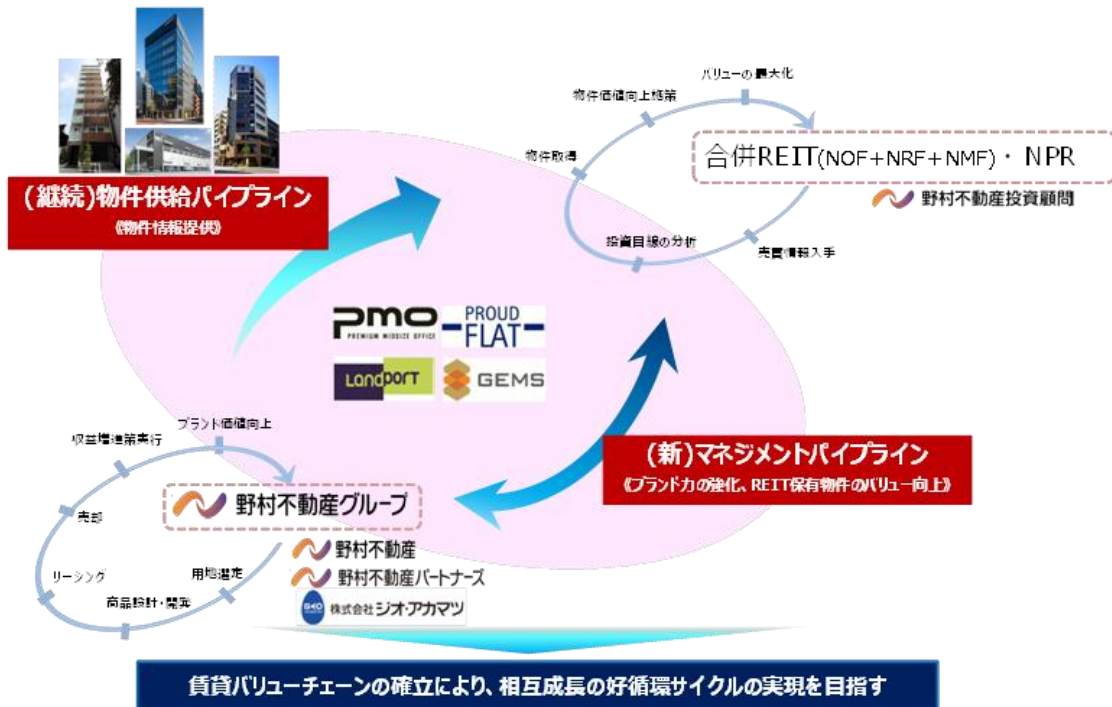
(継続)物件供給パイプライン
《物件情報提供》

物件価値向上施策
バリューの最大化
物件取得
合併REIT(NOF+NRF+NMF)・NPR
野村不動産投資顧問
投資目線の分析
売買情報入手

PMO PREMIUM MIDSIZE OFFICE
PROUD FLAT
Landport
GEMS

ブランド価値向上
収益増進策実行
売却
リーシング
用地選定
商品設計・開発
野村不動産グループ
野村不動産
野村不動産パートナーズ
株式会社ジオ・アカマツ

(新)マネジメントパイプライン
《ブランド力の強化、REIT保有物件のバリュー向上》

賃貸バリューチェーンの確立により、相互成長の好循環サイクルの実現を目指す